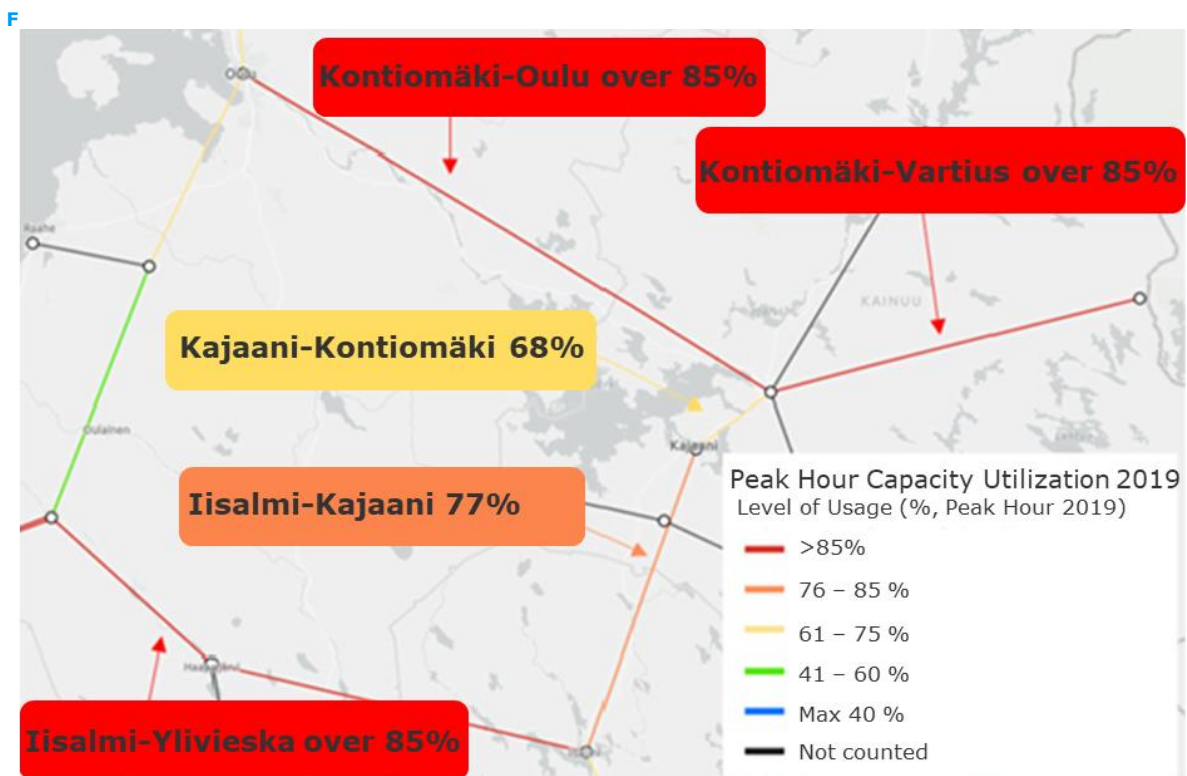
F

Oulu

Kontiomäki-Oulu over 85%

Kontiomäki-Vartius over 85%

Raahe

KAINUU

Kajaani-Kontiomäki 68%

Oulainen

Kajaani

Iisalmi-Kajaani 77%

Peak Hour Capacity Utilization 2019
Level of Usage (%, Peak Hour 2019)

>85%
76 – 85 %
61 – 75 %
41 – 60 %
Max 40 %
Not counted

Haapajärvi

Iisalmi-Ylivieska over 85%